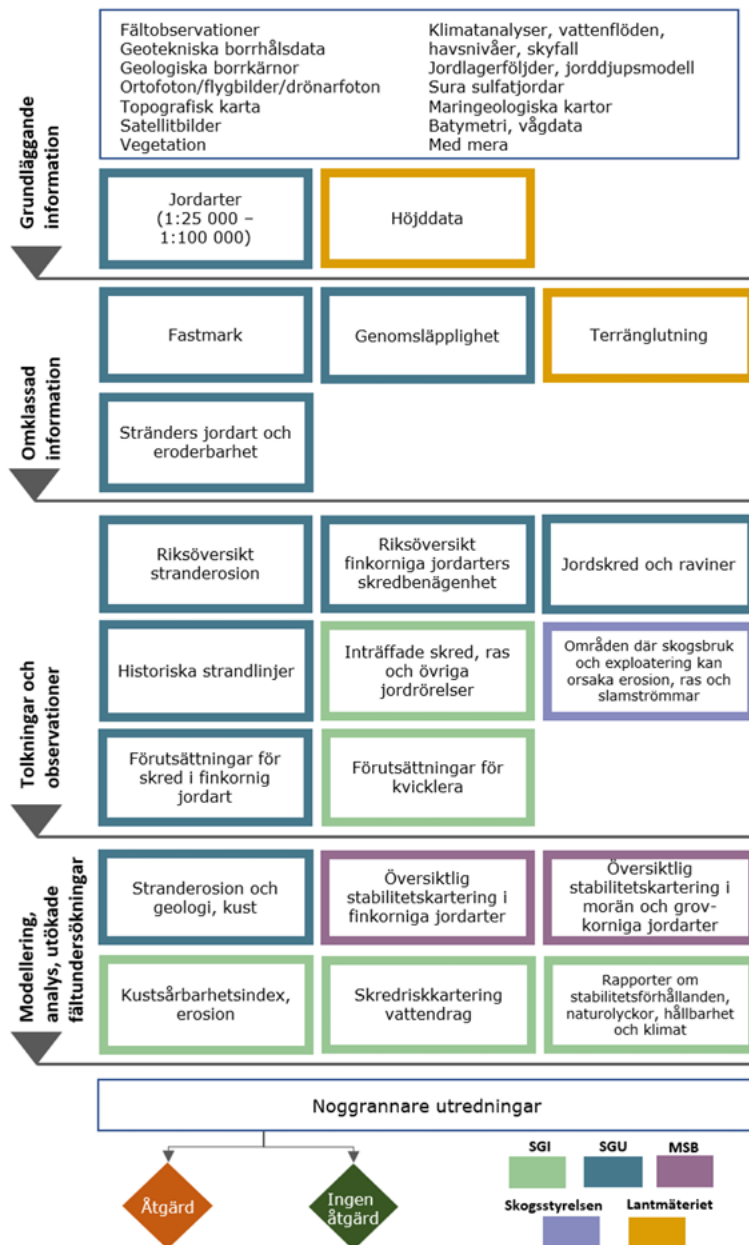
Fältobservationer
Geotekniska borrhålsdata
Geologiska borrkärnor
Ortofoton/flygbilder/drönarfoton
Topografisk karta
Satellitbilder
Vegetation

Klimatanalyser, vattenflöden, havsnivåer, skyfall
Jordlagerföljder, jorddjupsmodell
Sura sulfatjordar
Maringeologiska kartor
Batymetri, vågdata
Med mera

Grundläggande information

Jordarter (1:25 000 – 1:100 000)

Höjddata

Omklassad information

Fastmark

Genomsläpplighet

Terränglutning

Stränders jordart och eroderbarhet

Tolkningar och observationer

Riksöversikt stranderosion

Riksöversikt finkorniga jordarters skredbenägenhet

Jordskred och raviner

Historiska strandlinjer

Inträffade skred, ras och övriga jordrörelser

Områden där skogsbruk och exploatering kan orsaka erosion, ras och slamströmmar

Förutsättningar för skred i finkornig jordart

Förutsättningar för kvicklera

Modellering, analys, utökade fältundersökningar

Stranderosion och geologi, kust

Översiktlig stabilitetskartering i finkorniga jordarter

Översiktlig stabilitetskartering i morän och grovkorniga jordarter

Kustsårbarhetsindex, erosion

Skredriskkartering vattendrag

Rapporter om stabilitetsförhållanden, naturolyckor, hållbarhet och klimat

Noggrannare utredningar

Åtgärd

Ingen åtgärd

SGI
SGU
MSB
Skogsstyrelsen
Lantmäteriet